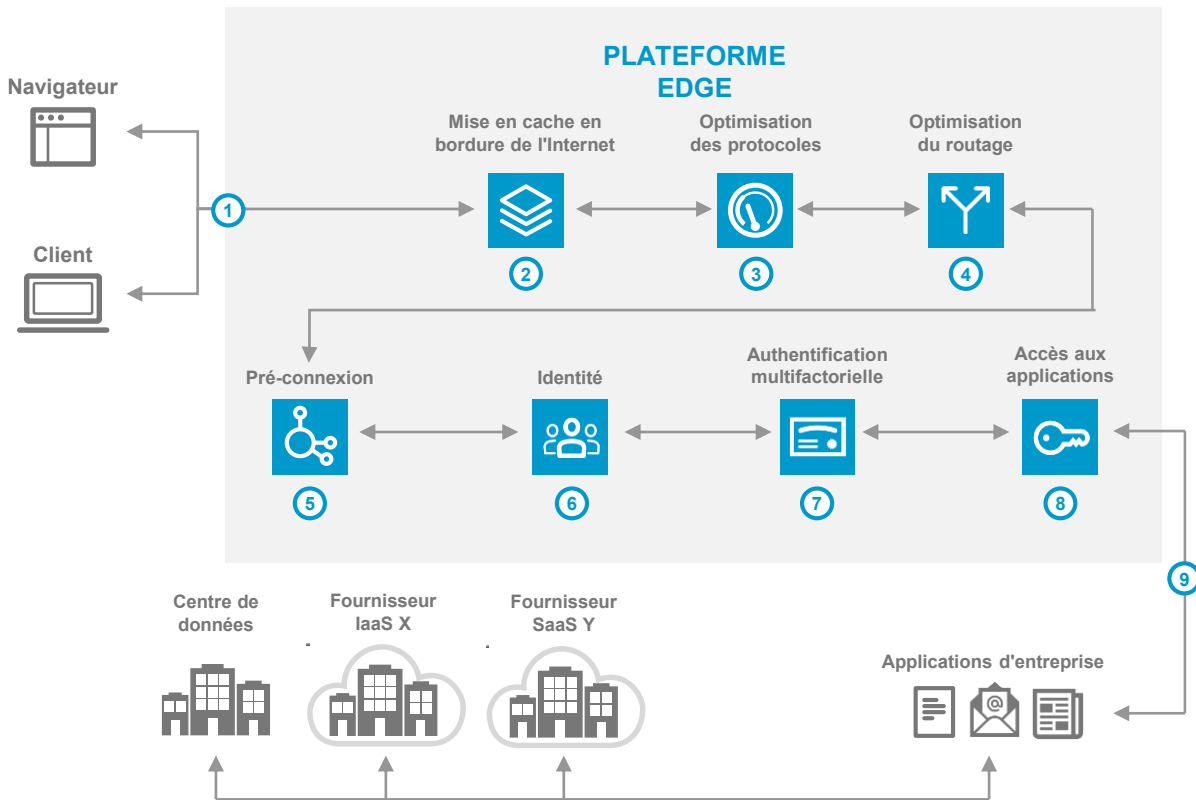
PLATEFORME EDGE

Navigateur

Client

1

Mise en cache en bordure de l'Internet

2

Optimisation des protocoles

3

Optimisation du routage

4

Pré-connexion

5

Identité

6

Authentification multifactorielle

7

Accès aux applications

8

9

Centre de données

Fournisseur IaaS X

Fournisseur SaaS Y

Applications d'entreprise